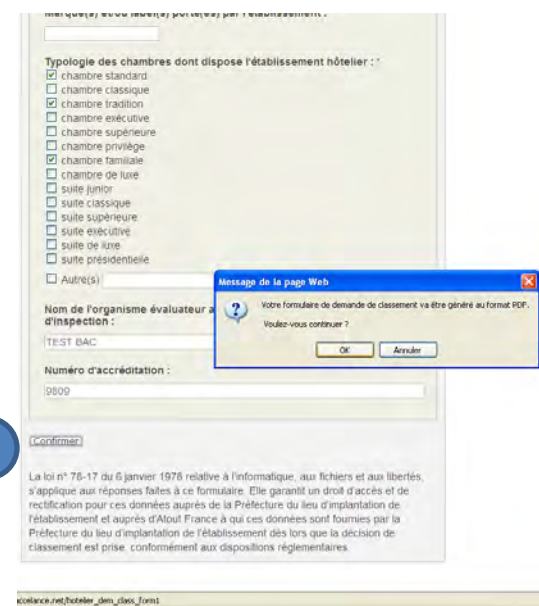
Marque(s) et/ou label(s) porté(es) par l'établissement :

Typologie des chambres dont dispose l'établissement hôtelier : *
☑ chambre standard
☐ chambre classique
☑ chambre tradition
☐ chambre exécutive
☐ chambre supérieure
☐ chambre privilège
☑ chambre familiale
☐ chambre de luxe
☐ suite junior
☐ suite classique
☐ suite supérieure
☐ suite exécutive
☐ suite de luxe
☐ suite présidentielle
☐ Autre(s)

Nom de l'organisme évaluateur a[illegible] d'inspection :
TEST BAC

Numéro d'accréditation :
9809

Message de la page Web
Votre formulaire de demande de classement va être généré au format PDF.
Voulez-vous continuer ?
OK Annuler

Confirmer

La loi n° 78-17 du 6 janvier 1978 relative à l'informatique, aux fichiers et aux libertés, s'applique aux réponses faites à ce formulaire. Elle garantit un droit d'accès et de rectification pour ces données auprès de la Préfecture du lieu d'implantation de l'établissement et auprès d'Atout France à qui ces données sont fournies par la Préfecture du lieu d'implantation de l'établissement dès lors que la décision de classement est prise, conformément aux dispositions réglementaires.

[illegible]celance.net/hotelier_dem_class_form1